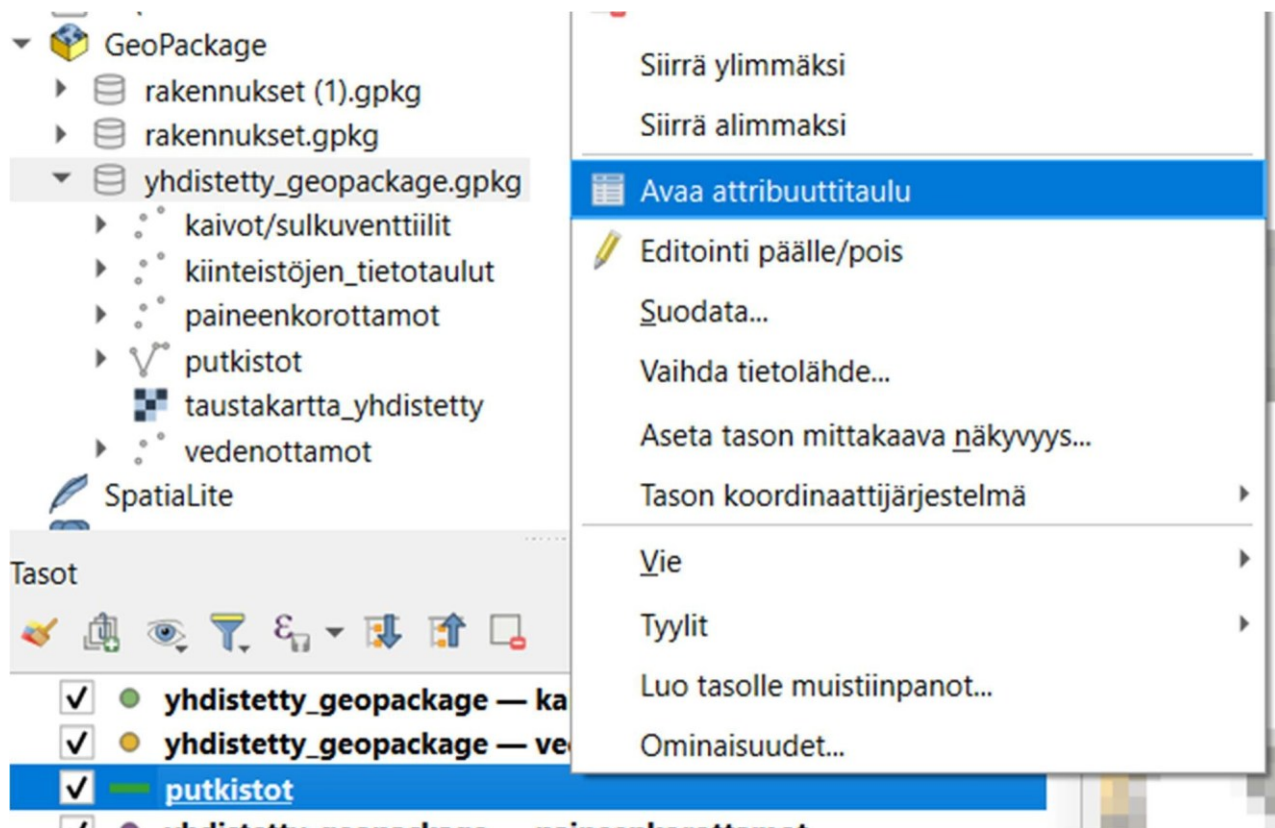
GeoPackage
rakennukset (1).gpkg
rakennukset.gpkg
yhdistetty_geopackage.gpkg
kaivot/sulkuventtiilit
kiinteistöjen_tietotaulut
paineenkorottamot
putkistot
taustakartta_yhdistetty
vedenottamot
SpatiaLite

Tasot

yhdistetty_geopackage — ka
yhdistetty_geopackage — ve
putkistot

Siirrä ylimmäksi
Siirrä alimmaksi
Avaa attribuuttitaulu
Editointi päälle/pois
Suodata...
Vaihda tietolähde...
Aseta tason mittakaava näkyvyys...
Tason koordinaattijärjestelmä
Vie
Tyylit
Luo tasolle muistiinpanot...
Ominaisuudet...